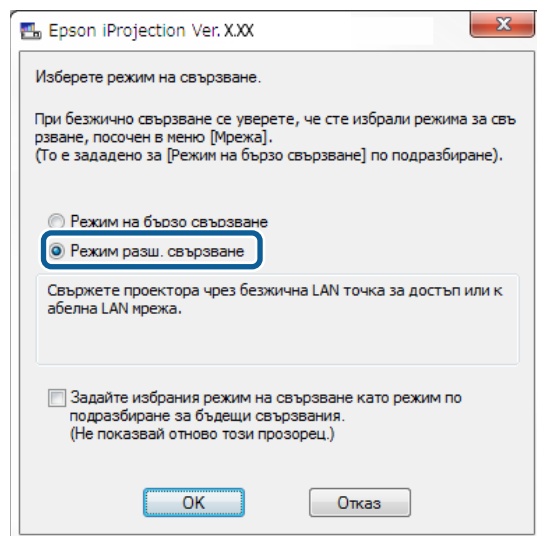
Epson iProjection Ver. X.XX

Изберете режим на свързване.

При безжично свързване се уверете, че сте избрали режима за свързване, посочен в меню [Мрежа].
(То е зададено за [Режим на бързо свързване] по подразбиране).

Режим на бързо свързване
Режим разш. свързване

Свържете проектора чрез безжична LAN точка за достъп или кабелна LAN мрежа.

Задайте избрания режим на свързване като режим по подразбиране за бъдещи свързвания.
(Не показвай отново този прозорец.)

OK
Отказ